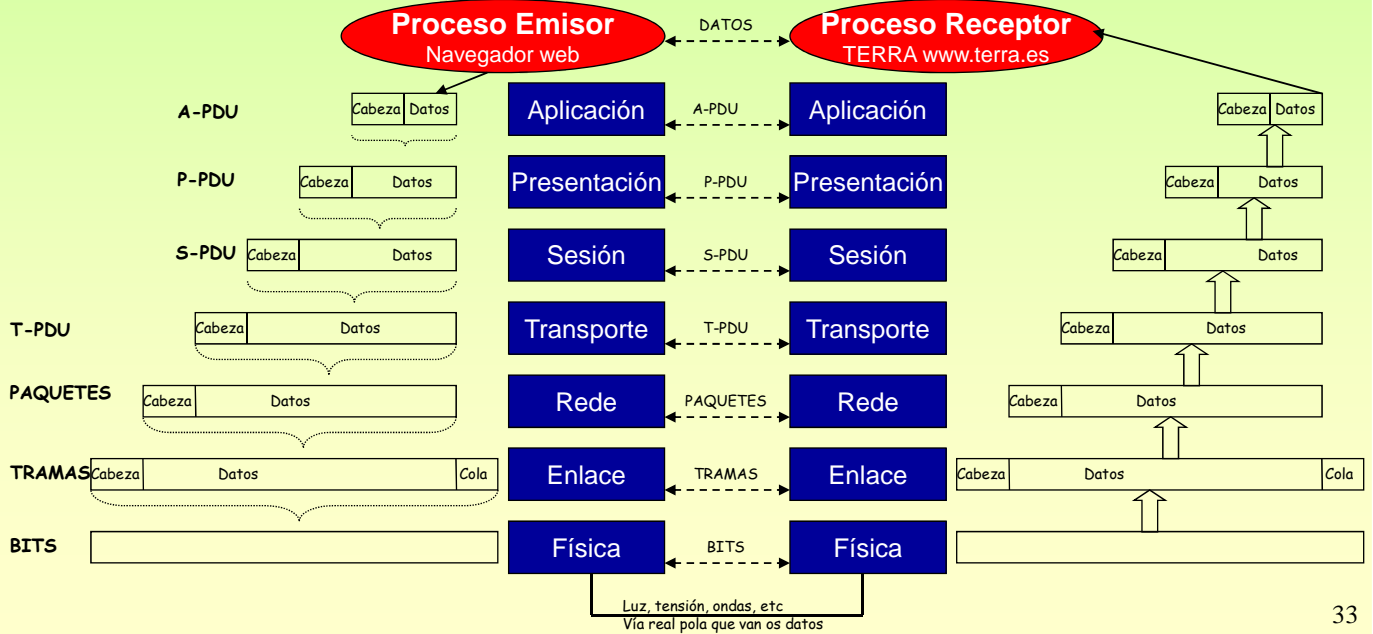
Proceso Emisor
Navegador web

DATOS

Proceso Receptor
TERRA www.terra.es

A-PDU
Cabeza | Datos
Aplicación
A-PDU
Aplicación
Cabeza | Datos

P-PDU
Cabeza | Datos
Presentación
P-PDU
Presentación
Cabeza | Datos

S-PDU
Cabeza | Datos
Sesión
S-PDU
Sesión
Cabeza | Datos

T-PDU
Cabeza | Datos
Transporte
T-PDU
Transporte
Cabeza | Datos

PAQUETES
Cabeza | Datos
Rede
PAQUETES
Rede
Cabeza | Datos

TRAMAS
Cabeza | Datos | Cola
Enlace
TRAMAS
Enlace
Cabeza | Datos | Cola

BITS
Física
BITS
Física

Luz, tensión, ondas, etc
Vía real pola que van os datos

33